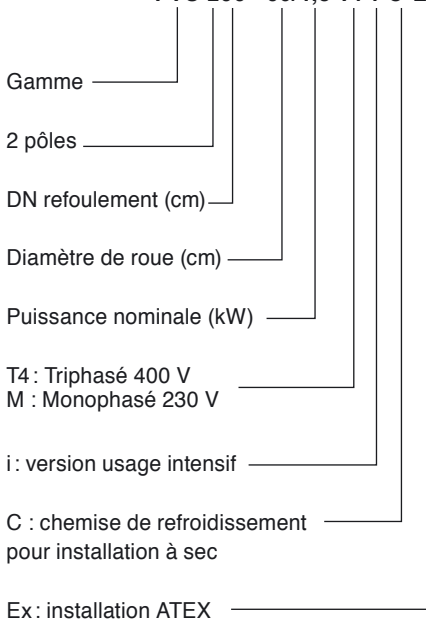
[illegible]

Gamme

2 pôles

DN refoulement (cm)

Diamètre de roue (cm)

Puissance nominale (kW)

T4 : Triphasé 400 V
M : Monophasé 230 V

i : version usage intensif

C : chemise de refroidissement pour installation à sec

Ex : installation ATEX